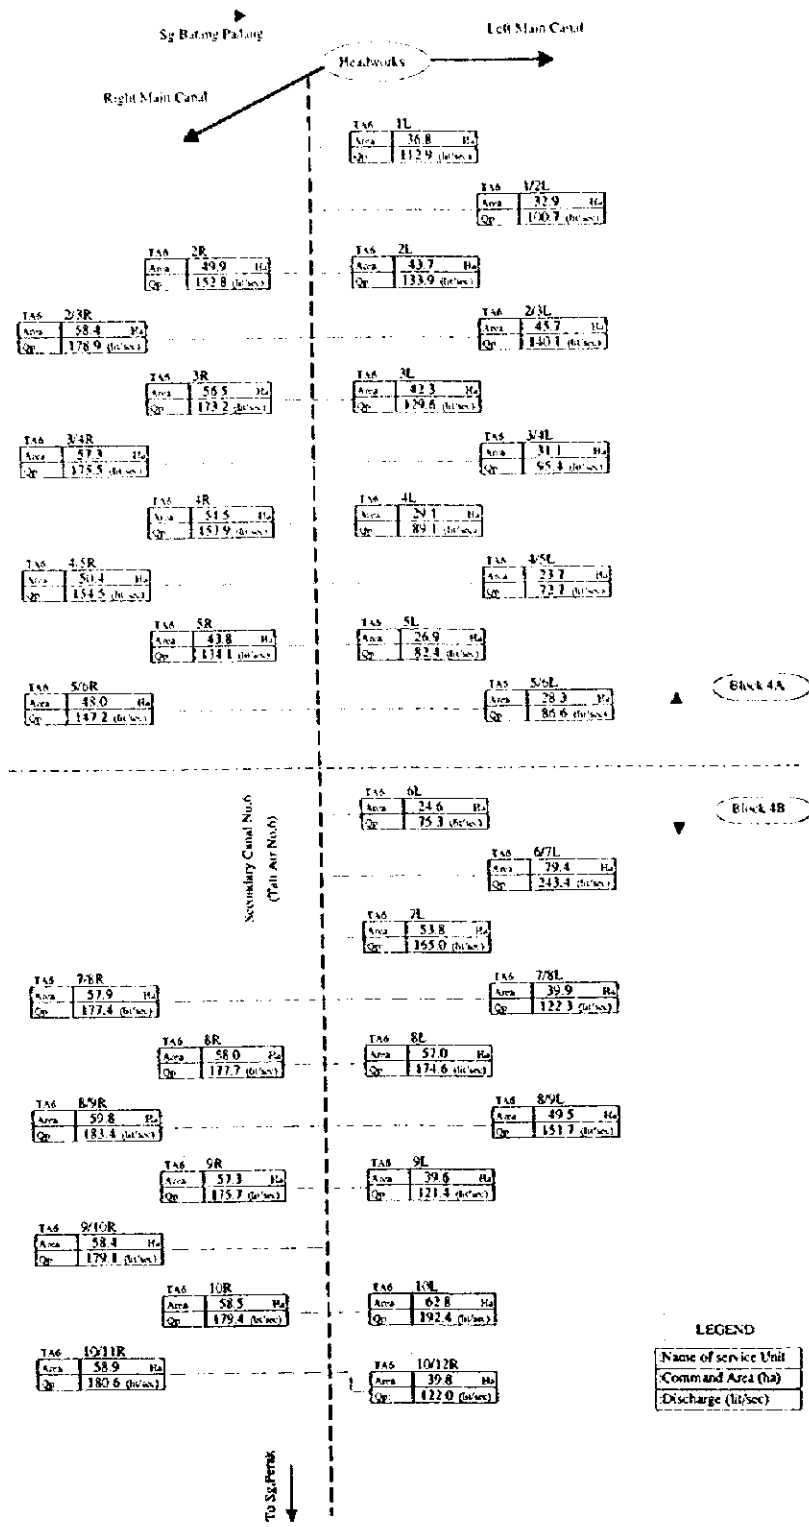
Sg Batang Padang

Left Main Canal

Headworks

Right Main Canal

TA6 1L
Area 36.8 Ha
Qp 112.9 (lit/sec)

TA6 1/2L
Area 32.9 Ha
Qp 100.7 (lit/sec)

TA6 2R
Area 49.9 Ha
Qp 152.8 (lit/sec)

TA6 2L
Area 43.7 Ha
Qp 133.9 (lit/sec)

TA6 2/3R
Area 58.4 Ha
Qp 178.9 (lit/sec)

TA6 2/3L
Area 45.7 Ha
Qp 140.1 (lit/sec)

TA6 3R
Area 56.5 Ha
Qp 173.2 (lit/sec)

TA6 3L
Area 42.3 Ha
Qp 129.6 (lit/sec)

TA6 3/4R
Area 57.3 Ha
Qp 175.5 (lit/sec)

TA6 3/4L
Area 31.1 Ha
Qp 95.3 (lit/sec)

TA6 4R
Area 51.5 Ha
Qp 157.9 (lit/sec)

TA6 4L
Area 29.1 Ha
Qp 89.1 (lit/sec)

TA6 4/5R
Area 50.4 Ha
Qp 154.5 (lit/sec)

TA6 4/5L
Area 23.7 Ha
Qp 72.7 (lit/sec)

TA6 5R
Area 43.8 Ha
Qp 134.1 (lit/sec)

TA6 5L
Area 26.9 Ha
Qp 82.4 (lit/sec)

TA6 5/6R
Area 48.0 Ha
Qp 147.2 (lit/sec)

TA6 5/6L
Area 28.3 Ha
Qp 86.6 (lit/sec)

Block 4A

Block 4B

Secondary Canal No.6 (Tali Air No.6)

TA6 6L
Area 24.6 Ha
Qp 75.3 (lit/sec)

TA6 6/7L
Area 79.4 Ha
Qp 243.4 (lit/sec)

TA6 7L
Area 53.8 Ha
Qp 165.0 (lit/sec)

TA6 7/8R
Area 57.9 Ha
Qp 177.4 (lit/sec)

TA6 7/8L
Area 39.9 Ha
Qp 122.3 (lit/sec)

TA6 8R
Area 58.0 Ha
Qp 177.7 (lit/sec)

TA6 8L
Area 57.0 Ha
Qp 174.6 (lit/sec)

TA6 8/9R
Area 59.8 Ha
Qp 183.4 (lit/sec)

TA6 8/9L
Area 49.5 Ha
Qp 151.7 (lit/sec)

TA6 9R
Area 57.3 Ha
Qp 175.7 (lit/sec)

TA6 9L
Area 39.6 Ha
Qp 121.4 (lit/sec)

TA6 9/10R
Area 58.4 Ha
Qp 179.1 (lit/sec)

TA6 10R
Area 58.5 Ha
Qp 179.4 (lit/sec)

TA6 10L
Area 62.8 Ha
Qp 192.4 (lit/sec)

TA6 10/11R
Area 58.9 Ha
Qp 180.6 (lit/sec)

TA6 10/12R
Area 39.8 Ha
Qp 122.0 (lit/sec)

LEGEND
Name of service Unit
Command Area (ha)
Discharge (lit/sec)

To Sg.Perak